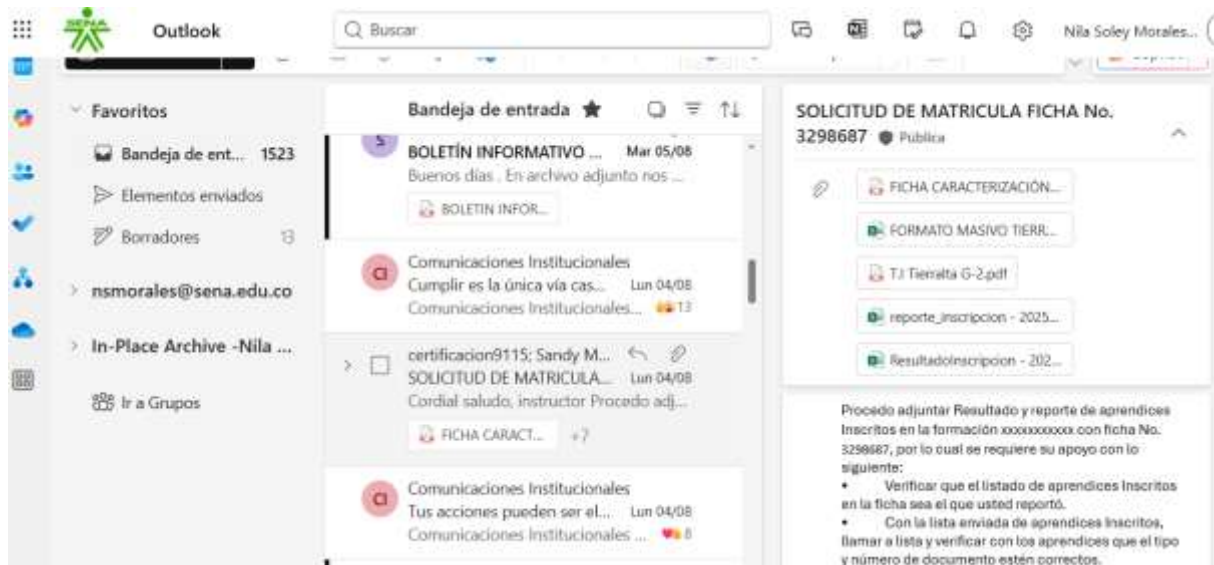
SENA Outlook

Buscar

Nila Soley Morales...

Favoritos

Bandeja de ent... 1523

Elementos enviados

Borradores 13

nsmorales@sena.edu.co

In-Place Archive -Nila ...

Ir a Grupos

Bandeja de entrada

S BOLETÍN INFORMATIVO ... Mar 05/08
Buenos días . En archivo adjunto nos ...
BOLETIN INFOR...

CI Comunicaciones Institucionales
Cumplir es la única vía cas... Lun 04/08
Comunicaciones Institucionales... 13

certificacion9115; Sandy M...
SOLICITUD DE MATRICULA... Lun 04/08
Cordial saludo, instructor Procedo adj...
FICHA CARACT... +7

CI Comunicaciones Institucionales
Tus acciones pueden ser el... Lun 04/08
Comunicaciones Institucionales ... 8

SOLICITUD DE MATRICULA FICHA No. 3298687 Pública

FICHA CARACTERIZACIÓN...
FORMATO MASIVO TIERR...
T.I Tierralta G-2.pdf
reporte_inscripcion - 2025...
ResultadoInscripcion - 202...

Procedo adjuntar Resultado y reporte de aprendices Inscritos en la formación xxxxxxxxxx con ficha No. 3298687, por lo cual se requiere su apoyo con lo siguiente:
• Verificar que el listado de aprendices Inscritos en la ficha sea el que usted reportó.
• Con la lista enviada de aprendices Inscritos, llamar a lista y verificar con los aprendices que el tipo y número de documento estén correctos.